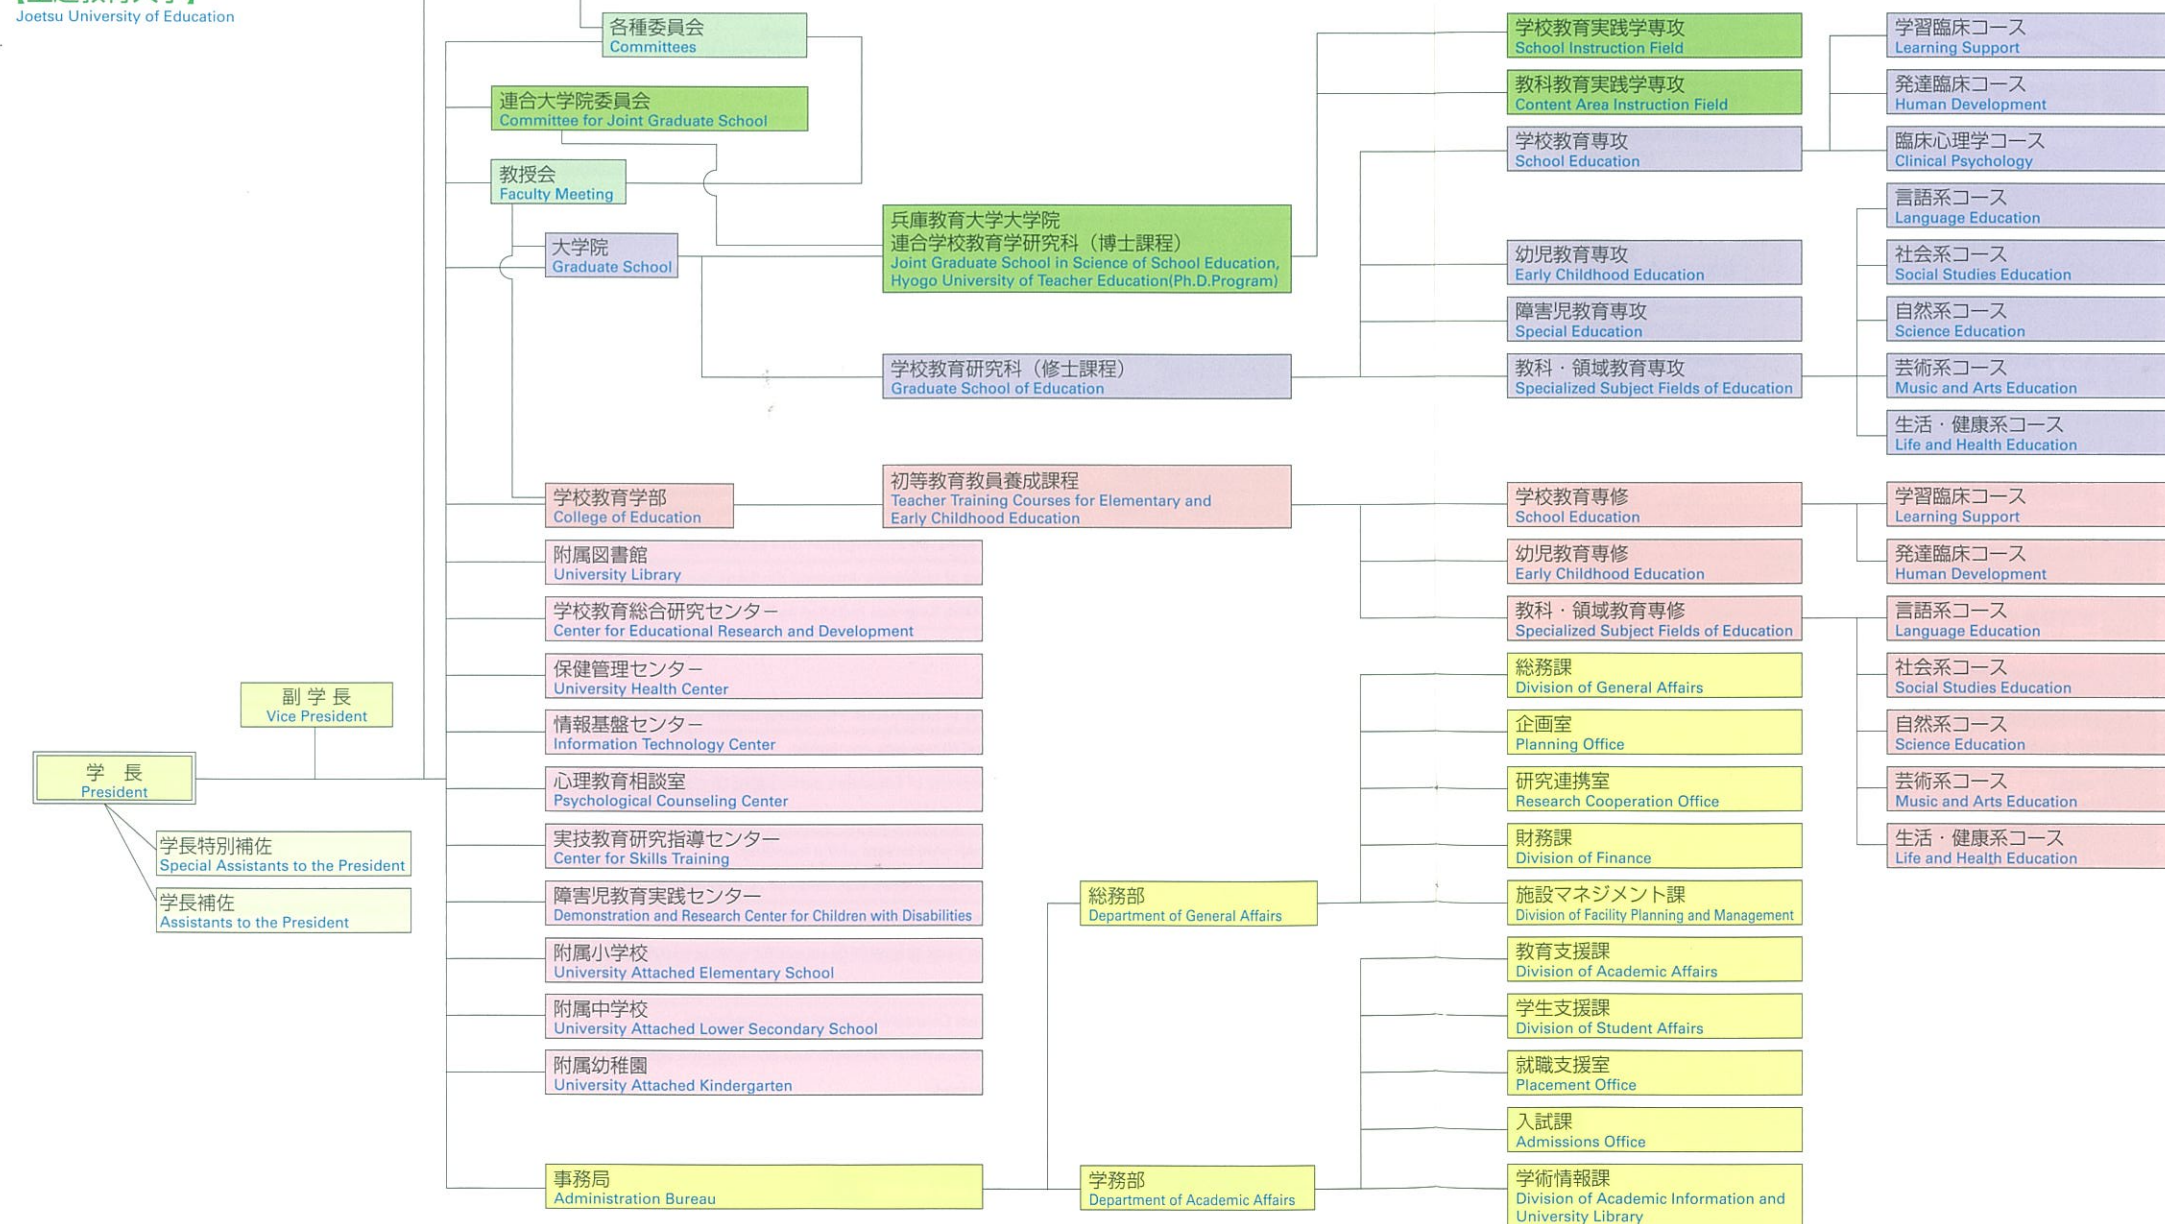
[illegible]
Joetsu University of Education

各種委員会
Committees

連合大学院委員会
Committee for Joint Graduate School

教授会
Faculty Meeting

大学院
Graduate School

兵庫教育大学大学院
連合学校教育学研究科（博士課程）
Joint Graduate School in Science of School Education, Hyogo University of Teacher Education(Ph.D.Program)

学校教育研究科（修士課程）
Graduate School of Education

学校教育学部
College of Education

初等教育教員養成課程
Teacher Training Courses for Elementary and Early Childhood Education

附属図書館
University Library

学校教育総合研究センター
Center for Educational Research and Development

保健管理センター
University Health Center

情報基盤センター
Information Technology Center

心理教育相談室
Psychological Counseling Center

実技教育研究指導センター
Center for Skills Training

障害児教育実践センター
Demonstration and Research Center for Children with Disabilities

附属小学校
University Attached Elementary School

附属中学校
University Attached Lower Secondary School

附属幼稚園
University Attached Kindergarten

事務局
Administration Bureau

副学長
Vice President

学長
President

学長特別補佐
Special Assistants to the President

学長補佐
Assistants to the President

総務部
Department of General Affairs

学務部
Department of Academic Affairs

学校教育実践学専攻
School Instruction Field

教科教育実践学専攻
Content Area Instruction Field

学校教育専攻
School Education

幼児教育専攻
Early Childhood Education

障害児教育専攻
Special Education

教科・領域教育専攻
Specialized Subject Fields of Education

学校教育専修
School Education

幼児教育専修
Early Childhood Education

教科・領域教育専修
Specialized Subject Fields of Education

総務課
Division of General Affairs

企画室
Planning Office

研究連携室
Research Cooperation Office

財務課
Division of Finance

施設マネジメント課
Division of Facility Planning and Management

教育支援課
Division of Academic Affairs

学生支援課
Division of Student Affairs

就職支援室
Placement Office

入試課
Admissions Office

学術情報課
Division of Academic Information and University Library

学習臨床コース
Learning Support

発達臨床コース
Human Development

臨床心理学コース
Clinical Psychology

言語系コース
Language Education

社会系コース
Social Studies Education

自然系コース
Science Education

芸術系コース
Music and Arts Education

生活・健康系コース
Life and Health Education

学習臨床コース
Learning Support

発達臨床コース
Human Development

言語系コース
Language Education

社会系コース
Social Studies Education

自然系コース
Science Education

芸術系コース
Music and Arts Education

生活・健康系コース
Life and Health Education